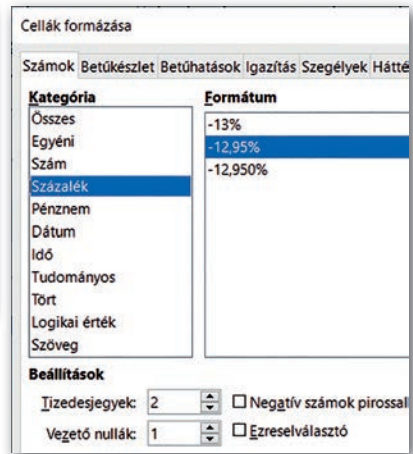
Cellák formázása

Számok Betűkészlet Betűhatások Igazítás Szegélyek Hátté

Kategória
Összes
Egyéni
Szám
Százalék
Pénznem
Dátum
Idő
Tudományos
Tört
Logikai érték
Szöveg

Formátum
-13%
-12,95%
-12,950%

Beállítások
Tizedesjegyek: 2
Vezető nullák: 1
Negatív számok pirossal
Ezreselválasztó